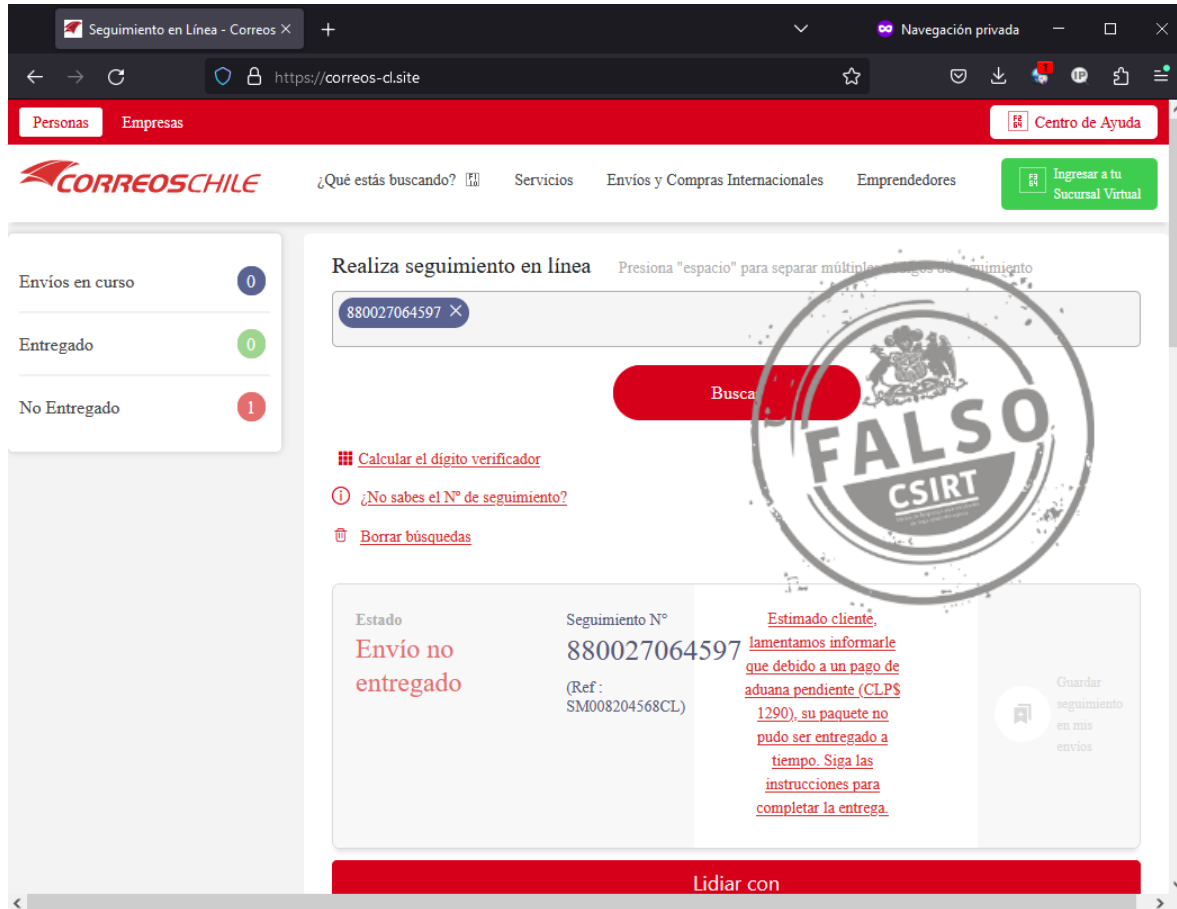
Seguimiento en Línea - Correos ×

Navegación privada

https://correos-cl.site

Personas Empresas

Centro de Ayuda

CORREOSCHILE

¿Qué estás buscando?

Servicios

Envíos y Compras Internacionales

Emprendedores

Ingresar a tu Sucursal Virtual

Envíos en curso 0

Entregado 0

No Entregado 1

Realiza seguimiento en línea

Presiona "espacio" para separar múltiples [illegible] de seguimiento

880027064597 ×

Busca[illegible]

Calcular el dígito verificador

¿No sabes el Nº de seguimiento?

Borrar búsquedas

FALSO

CSIRT

Estado

Envío no entregado

Seguimiento Nº

880027064597

(Ref : SM008204568CL)

Estimado cliente, lamentamos informarle que debido a un pago de aduana pendiente (CLP$ 1290), su paquete no pudo ser entregado a tiempo. Siga las instrucciones para completar la entrega.

Guardar seguimiento en mis envíos

Lidiar con